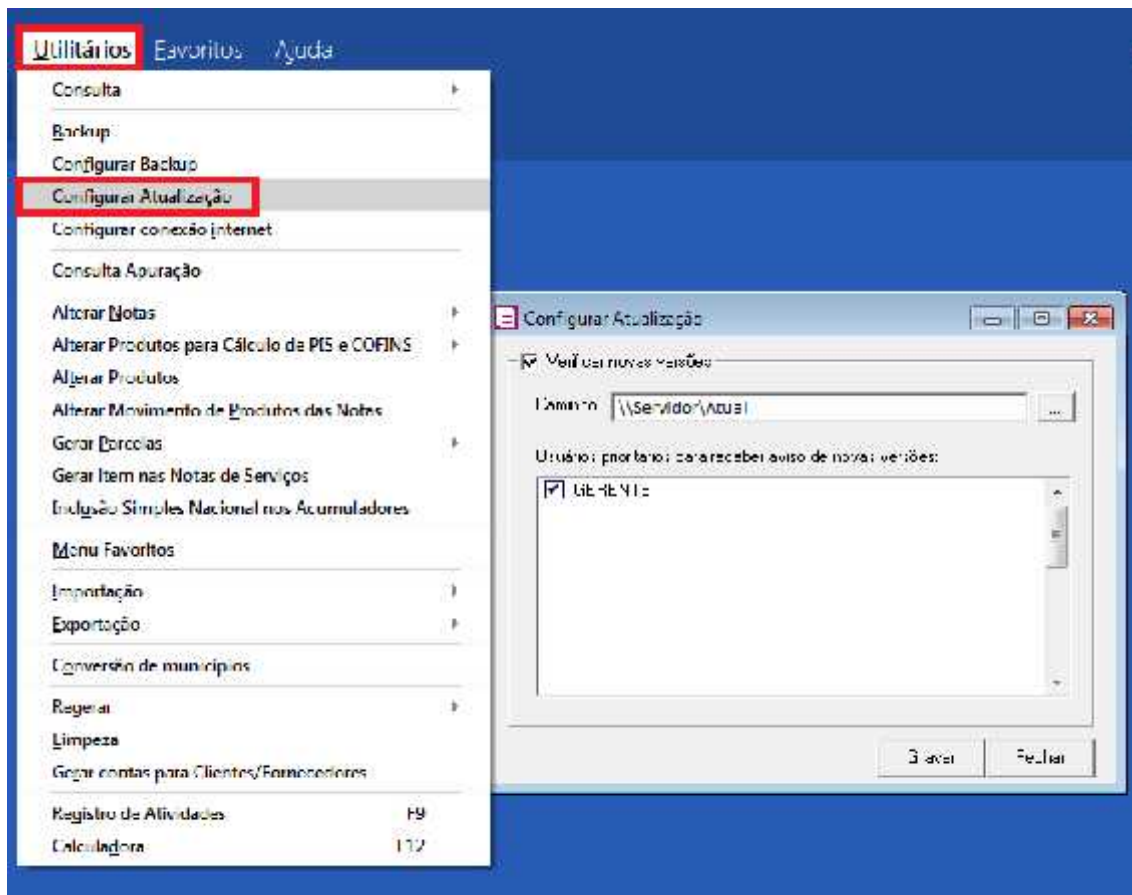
Utilitários Favoritos Ajuda

Consulta

Backup
Configurar Backup
Configurar Atualização
Configurar conexão internet

Consulta Apuração

Alterar Notas
Alterar Produtos para Cálculo de PIS e COFINS
Alterar Produtos
Alterar Movimento de Produtos das Notas
Gerar Parcelas
Gerar Item nas Notas de Serviços
Inclusão Simples Nacional nos Acumuladores

Menu Favoritos

Importação
Exportação

Conversão de municípios

Regerar
Limpeza
Gerar contas para Clientes/Fornecedores

Registro de Atividades F9
Calculadora F12

Configurar Atualização

Verificar novas versões
Caminho \\Servidor\Atual ...

Usuários prioritários para receber aviso de novas versões:
GERENTE

Gravar Fechar